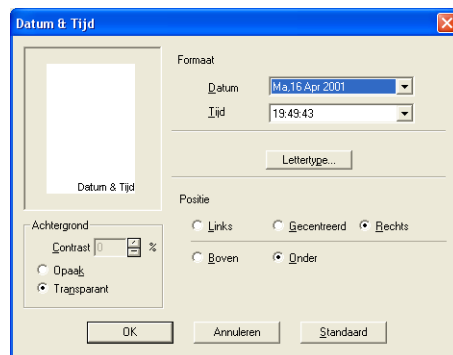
Datum & Tijd

Datum & Tijd

Formaat

Datum Ma,16 Apr 2001

Tijd 19:49:43

Lettertype...

Positie

Links Gecentreerd Rechts

Boven Onder

Achtergrond

Contrast 0 %

Opaak

Transparant

OK Annuleren Standaard